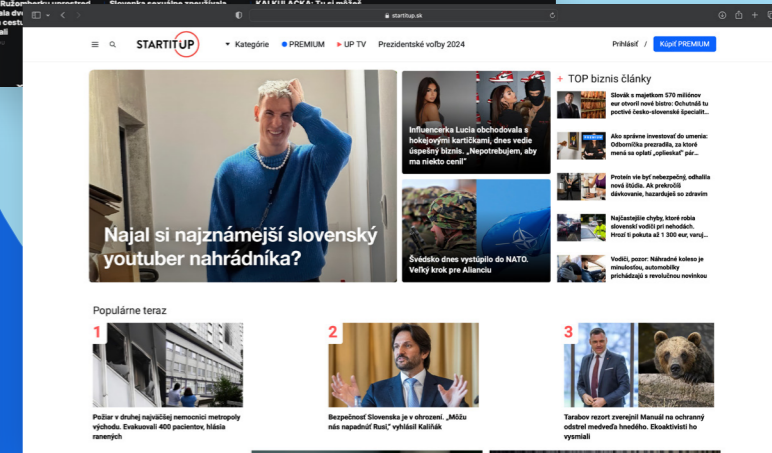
Ružomberku uprostred
Slovenska sexuálne zneužívala
KALKULAČKA: Tu si môžeš

startitup.sk

STARTITUP Kategórie PREMIUM UP TV Prezidentské voľby 2024 Prihlásiť / Kúpiť PREMIUM

Najal si najznámejší slovenský youtuber nahrádníka?

Influencerka Lucia obchodovala s hokejovými kartičkami, dnes vedie úspešný biznis. „Nepotrebujem, aby ma niekto cenil"

Švédsko dnes vstúpilo do NATO. Veľký krok pre Alianciu

TOP biznis články

Slovák s majetkom 570 miliónov eur otvoril nové bistro: Ochutnáš tu poctivé česko-slovenské špeciálit...

Ako správne investovať do umenia: Odborníčka prezradila, za ktoré mená sa oplatí „oplieskať" pár...

Proteín vie byť nebezpečný, odhalila nová štúdia. Ak prekročíš dávkovanie, hazarduješ so zdravím

Najčastejšie chyby, ktoré robia slovenskí vodiči pri nehodách. Hrozí ti pokuta až 1 300 eur, varuj...

Vodiči, pozor: Náhradné koleso je minulosťou, automobilky prichádzajú s revolučnou novinkou

Populárne teraz

1
Požiar v druhej najväčšej nemocnici metropoly východu. Evakuovali 400 pacientov, hlásia ranených

2
Bezpečnosť Slovenska je v ohrození. „Môžu nás napadnúť Rusi", vyhlásil Kaliňák

3
Tarabov rezort zverejnil Manuál na ochranný odstrel medveďa hnedého. Ekoaktivisti ho vysmiali